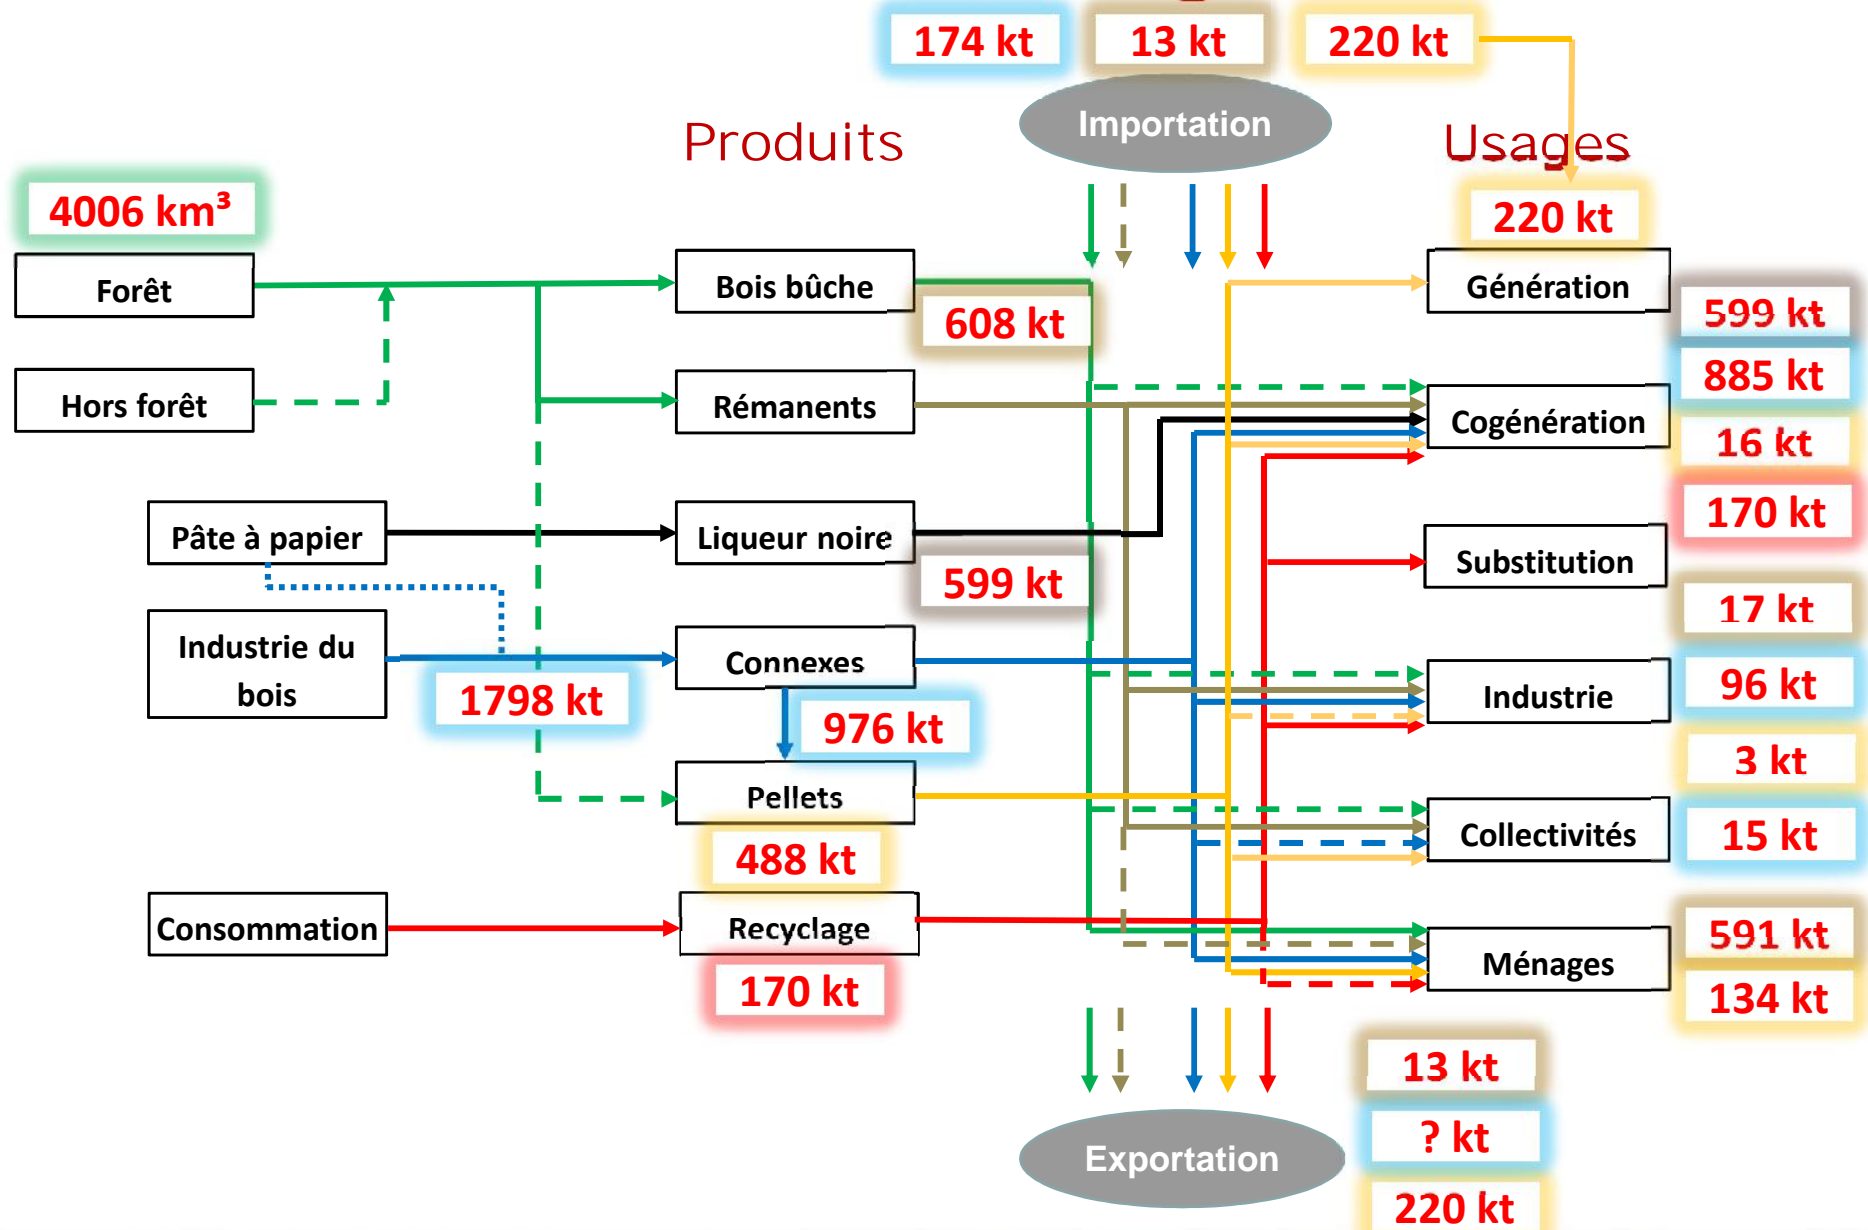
174 kt

13 kt

220 kt

Importation

Produits

Usages

4006 km³

Forêt

Hors forêt

Bois bûche

608 kt

220 kt

Génération

599 kt

Rémanents

885 kt

Cogénération

16 kt

Pâte à papier

Liqueur noire

170 kt

599 kt

Substitution

Industrie du bois

Connexes

17 kt

1798 kt

96 kt

Industrie

976 kt

3 kt

Pellets

Collectivités

15 kt

488 kt

Consommation

Recyclage

591 kt

Ménages

134 kt

170 kt

13 kt

? kt

Exportation

220 kt